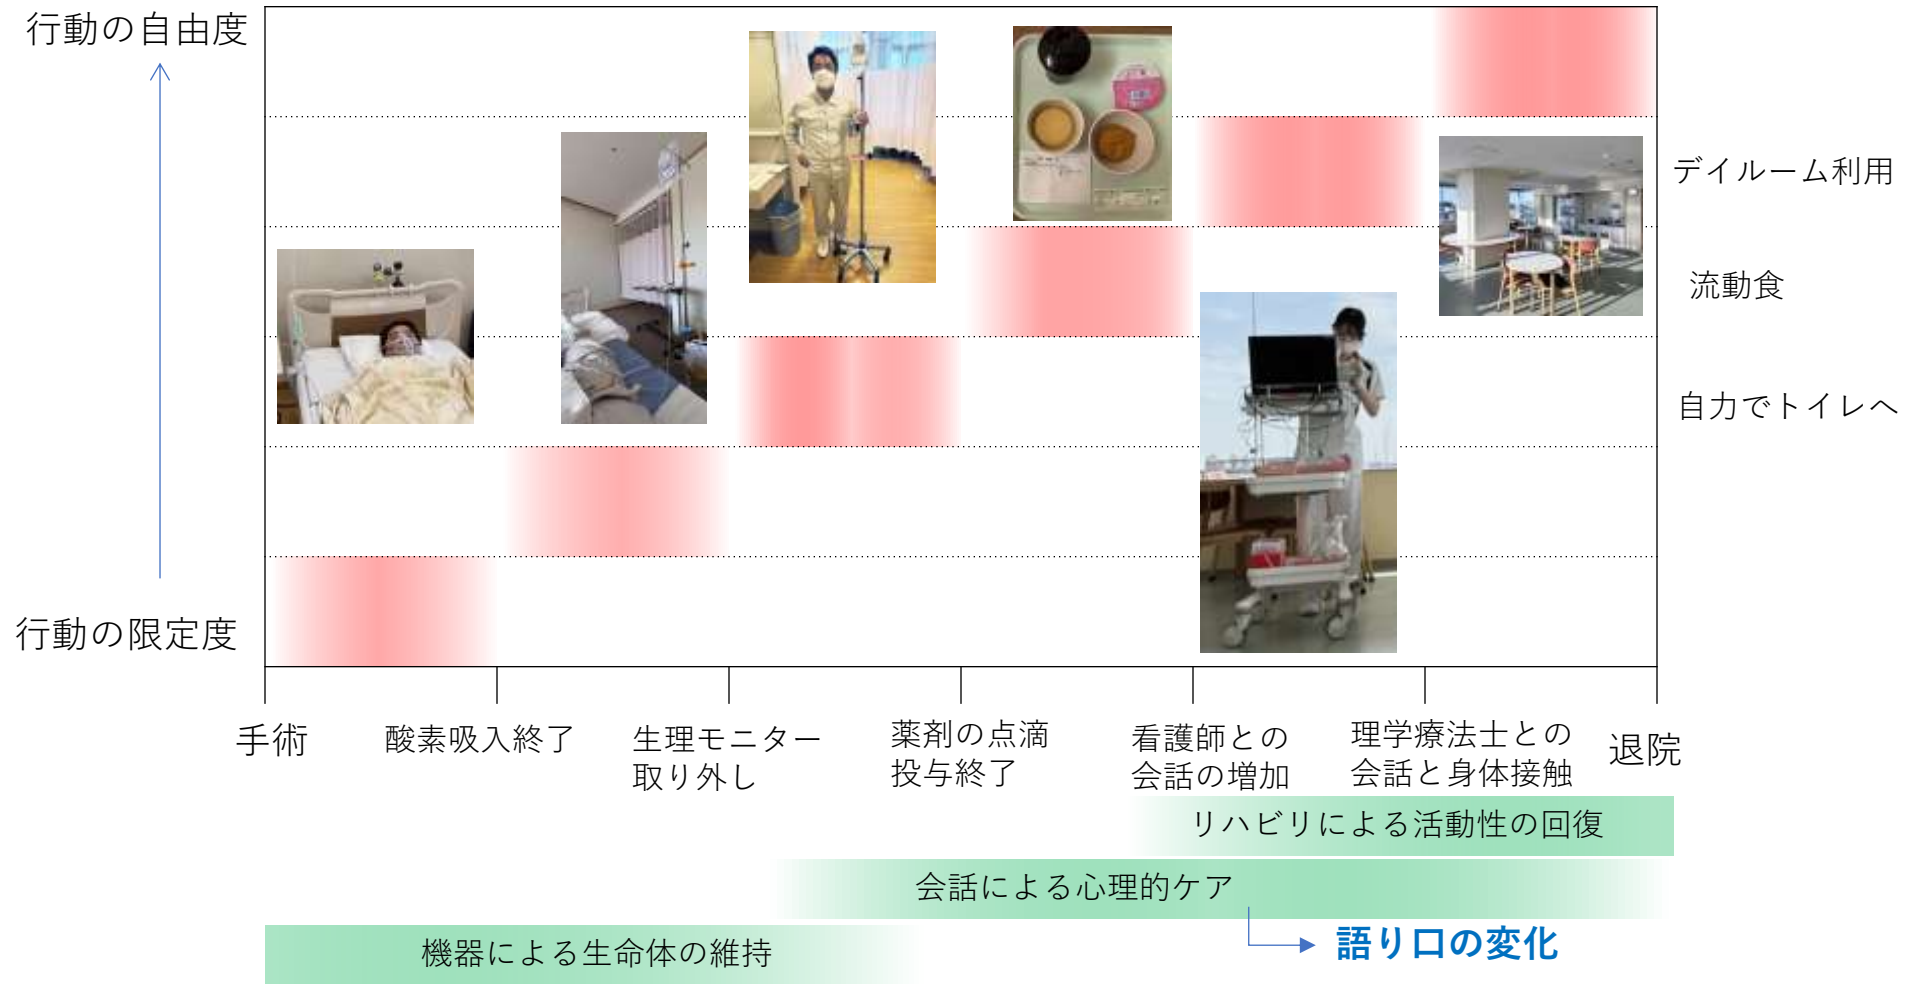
行動の自由度

行動の限定度

デイルーム利用

流動食

自力でトイレへ

手術

酸素吸入終了

生理モニター取り外し

薬剤の点滴投与終了

看護師との会話の増加

理学療法士との会話と身体接触

退院

リハビリによる活動性の回復

会話による心理的ケア

語り口の変化

機器による生命体の維持